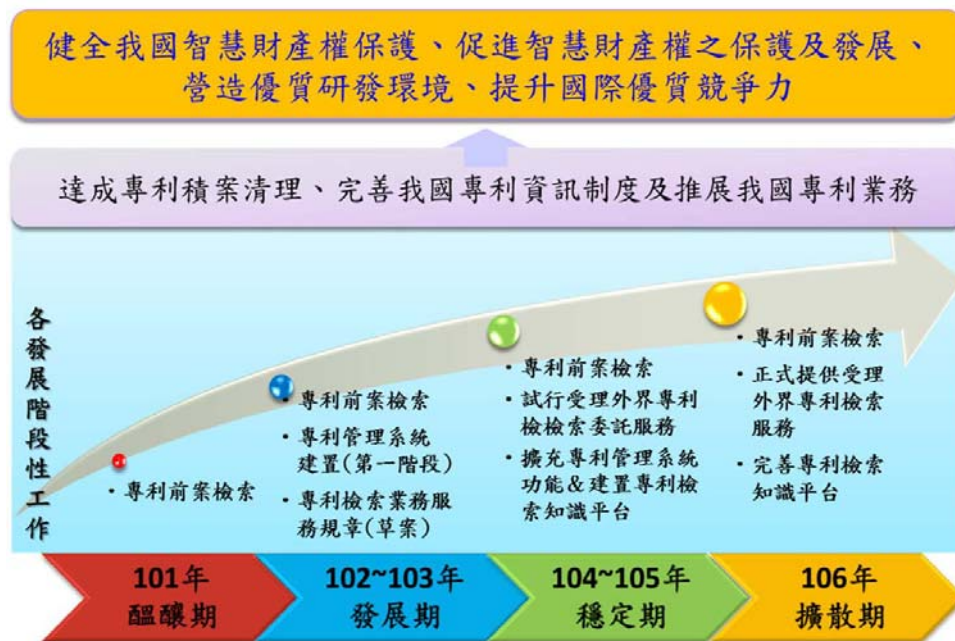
健全我國智慧財產權保護、促進智慧財產權之保護及發展、營造優質研發環境、提升國際優質競爭力

達成專利積案清理、完善我國專利資訊制度及推展我國專利業務

各發展階段性工作

・專利前案檢索

・專利前案檢索
・專利管理系統建置(第一階段)
・專利檢索業務服務規章(草案)

・專利前案檢索
・試行受理外界專利檢檢索委託服務
・擴充專利管理系統功能&建置專利檢索知識平台

・專利前案檢索
・正式提供受理外界專利檢索服務
・完善專利檢索知識平台

101年
醞釀期

102~103年
發展期

104~105年
穩定期

106年
擴散期